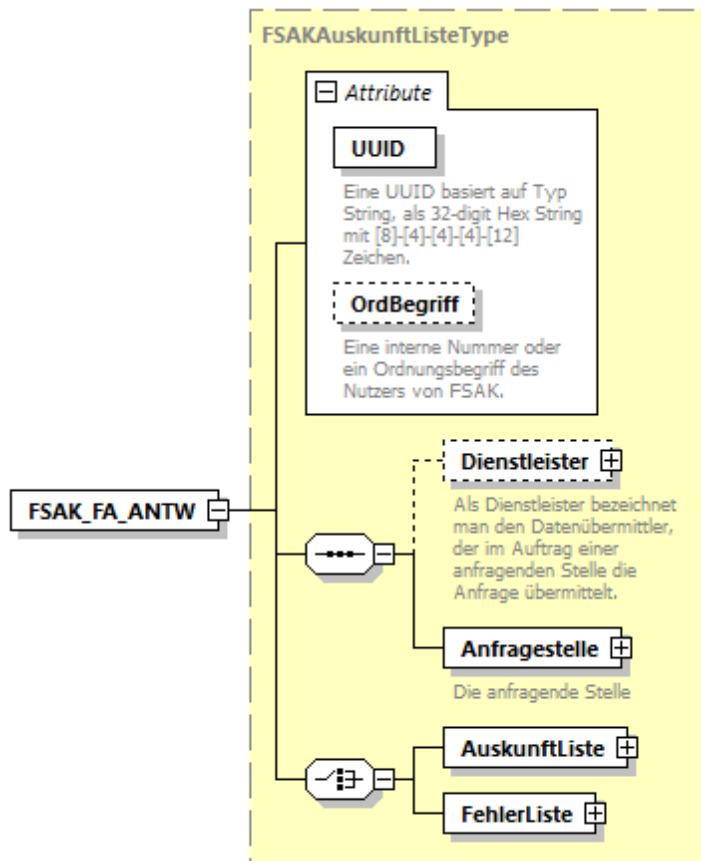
FSAKAuskunftListeType

Attribute

UUID

Eine UUID basiert auf Typ String, als 32-digit Hex String mit [8]-[4]-[4]-[4]-[12] Zeichen.

OrdBegriff

Eine interne Nummer oder ein Ordnungsbegriff des Nutzers von FSAK.

FSAK_FA_ANTW

Dienstleister

Als Dienstleister bezeichnet man den Datenübermittler, der im Auftrag einer anfragenden Stelle die Anfrage übermittelt.

Anfragestelle

Die anfragende Stelle

AuskunftListe

FehlerListe